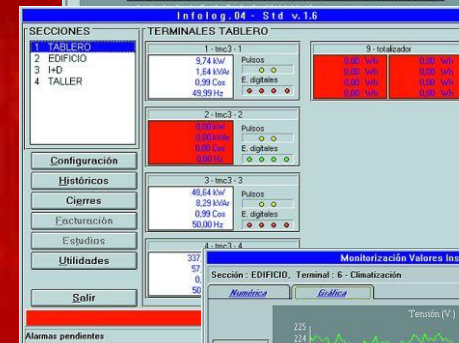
Infolog.04 - Std v.1.6

SECCIONES
1 TABLERO
2 EDIFICIO
3 I+D
4 TALLER

Configuración
Históricos
Cierres
Facturación
Estudios
Utilidades
Salir

Alarmas pendientes

TERMINALES TABLERO

1 - tmc3 - 1
9,74 kW
1,64 kVAr
0,99 Cos
49,99 Hz
Pulsos
E. digitales

2 - tmc3 - 2
0,00 kW
0,00 kVAr
0,00 Cos
0,00 Hz
Pulsos
E. digitales

3 - tmc3 - 3
48,64 kW
8,29 kVAr
0,99 Cos
50,00 Hz
Pulsos
E. digitales

4 - tmc3 - 4
337
57
0,
50

9 - totalizador
0,00 Wh
0,00 Wh
0,00 Wh
0,00 Wh
0,00 Wh
0,00 Wh

Monitorización Valores Ins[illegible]
Sección : EDIFICIO, Terminal : 6 - Climatización
Numérica
Gráfica
Tensión (V.)
225
224